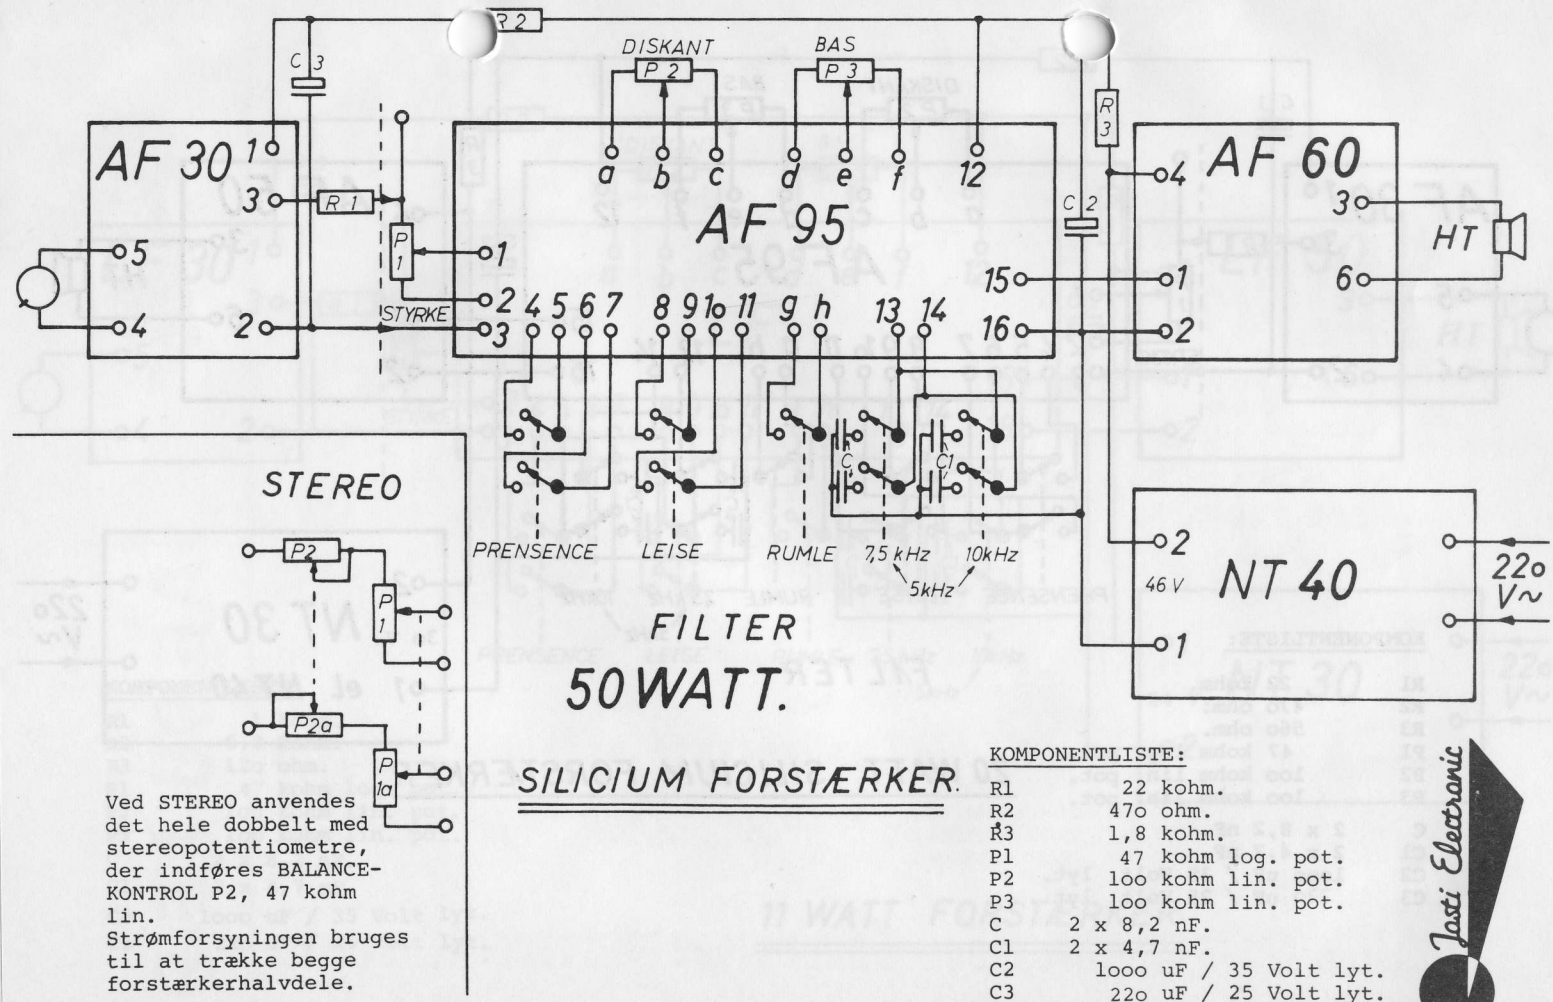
R 2

C 3

DISKANT P 2

BAS P 3

AF 30

1
3
R 1
5
4
2

P 1
1
2
STYRKE
3

a b c d e f 12

AF 95

R 3

C 2

AF 60

4
3
HT
6
1
2

15
16

4 5 6 7 8 9 10 11 g h 13 14

C
C1

PRENSENCE LEISE RUMLE 7,5 kHz 10kHz 5kHz

FILTER

50 WATT.

STEREO

P2
P 1
P2a
P 1a

2
46 V
NT 40
1
22o V~

SILICIUM FORSTÆRKER.

Ved STEREO anvendes det hele dobbelt med stereopotentiometre, der indføres BALANCE-KONTROL P2, 47 kohm lin.
Strømforsyningen bruges til at trække begge forstærkerhalvdele.

KOMPONENTLISTE:

| | |
|---|---|
| R1 | 22 kohm. |
| R2 | 47o ohm. |
| R3 | 1,8 kohm. |
| P1 | 47 kohm log. pot. |
| P2 | loo kohm lin. pot. |
| P3 | loo kohm lin. pot. |
| C | 2 x 8,2 nF. |
| C1 | 2 x 4,7 nF. |
| C2 | looo uF / 35 Volt lyt. |
| C3 | 22o uF / 25 Volt lyt. |

Jasti Electronic